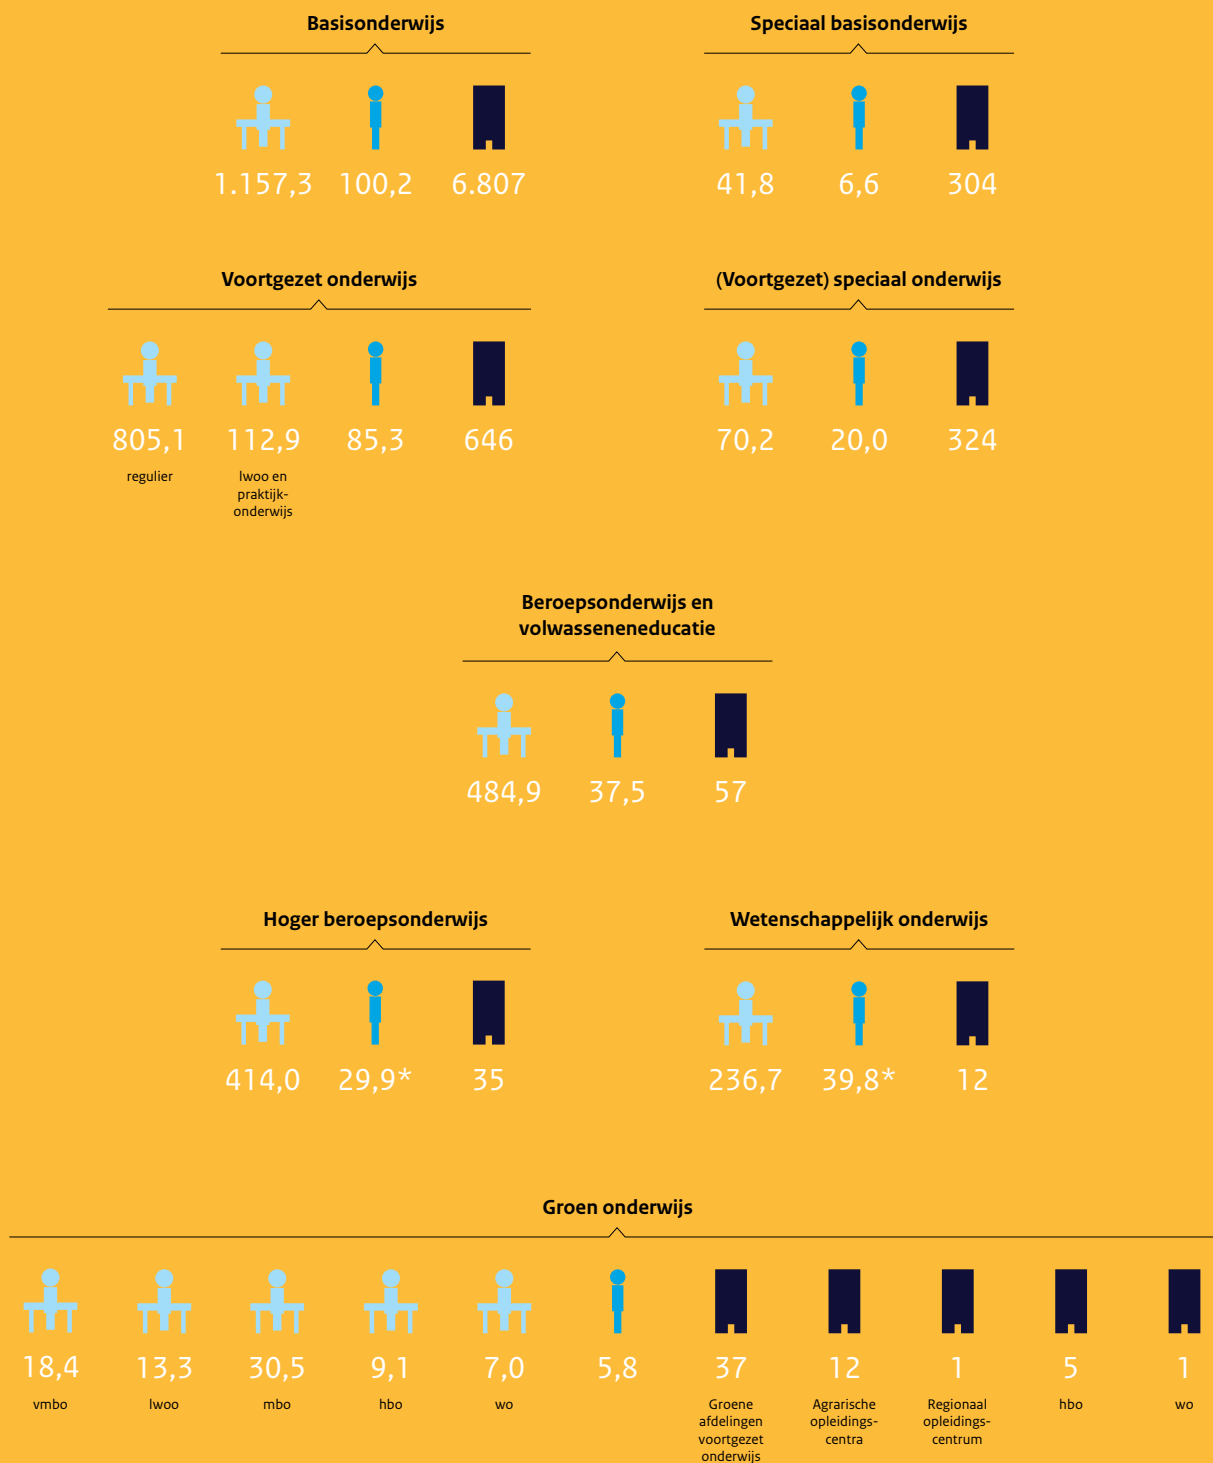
Basisonderwijs

1.157,3 100,2 6.807

Speciaal basisonderwijs

41,8 6,6 304

Voortgezet onderwijs

805,1 regulier

112,9 lwoo en praktijkonderwijs

85,3 646

(Voortgezet) speciaal onderwijs

70,2 20,0 324

Beroepsonderwijs en volwasseneneducatie

484,9 37,5 57

Hoger beroepsonderwijs

414,0 29,9* 35

Wetenschappelijk onderwijs

236,7 39,8* 12

Groen onderwijs

18,4 vmbo

13,3 lwoo

30,5 mbo

9,1 hbo

7,0 wo

5,8

37 Groene afdelingen voortgezet onderwijs

12 Agrarische opleidingscentra

1 Regionaal opleidingscentrum

5 hbo

1 wo